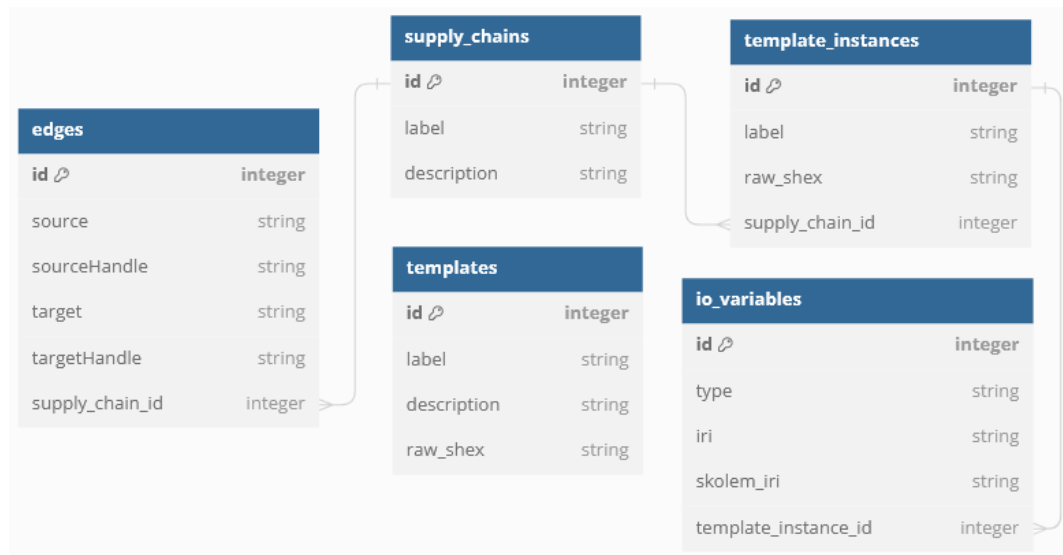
**supply_chains**

| | |
|---|---|
| id | integer |
| label | string |
| description | string |

**template_instances**

| | |
|---|---|
| id | integer |
| label | string |
| raw_shex | string |
| supply_chain_id | integer |

**edges**

| | |
|---|---|
| id | integer |
| source | string |
| sourceHandle | string |
| target | string |
| targetHandle | string |
| supply_chain_id | integer |

**templates**

| | |
|---|---|
| id | integer |
| label | string |
| description | string |
| raw_shex | string |

**io_variables**

| | |
|---|---|
| id | integer |
| type | string |
| iri | string |
| skolem_iri | string |
| template_instance_id | integer |